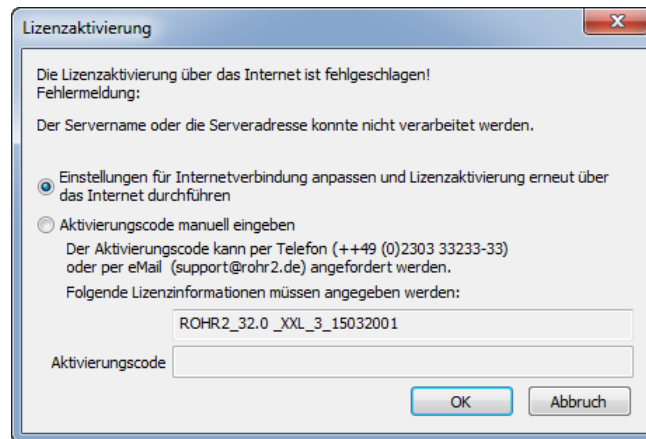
Lizenzaktivierung

Die Lizenzaktivierung über das Internet ist fehlgeschlagen!
Fehlermeldung:

Der Servername oder die Serveradresse konnte nicht verarbeitet werden.

Einstellungen für Internetverbindung anpassen und Lizenzaktivierung erneut über das Internet durchführen

Aktivierungscode manuell eingeben

Der Aktivierungscode kann per Telefon (++49 (0)2303 33233-33) oder per eMail (support@rohr2.de) angefordert werden.

Folgende Lizenzinformationen müssen angegeben werden:

ROHR2_32.0 _XXL_3_15032001

Aktivierungscode

OK

Abbruch